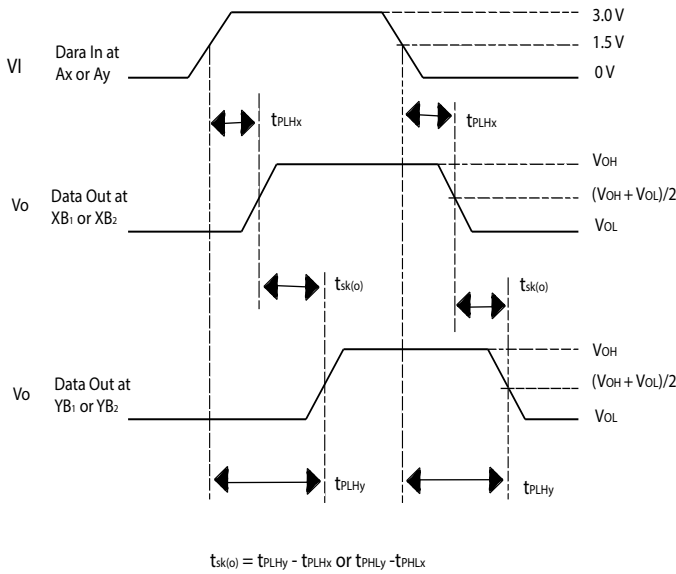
VI Dara In at Ax or Ay

3.0 V
1.5 V
0 V

$t_{PLHx}$ $t_{PLHx}$

Vo Data Out at $XB_1$ or $XB_2$

$V_{OH}$
$(V_{OH} + V_{OL})/2$
$V_{OL}$

$t_{sk(o)}$ $t_{sk(o)}$

Vo Data Out at $YB_1$ or $YB_2$

$V_{OH}$
$(V_{OH} + V_{OL})/2$
$V_{OL}$

$t_{PLHy}$ $t_{PLHy}$

$t_{sk(o)} = t_{PLHy} - t_{PLHx}$ or $t_{PHLy} - t_{PHLx}$